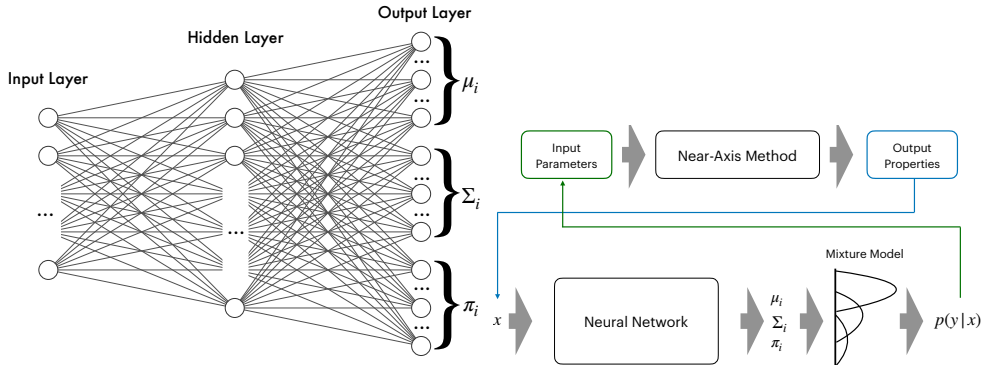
Output Layer

Hidden Layer

Input Layer

...

...

...

...

...

...

$\mu_i$

$\Sigma_i$

$\pi_i$

Input Parameters

Near-Axis Method

Output Properties

Mixture Model

$x$

Neural Network

$\mu_i$
$\Sigma_i$
$\pi_i$

$p(y|x)$